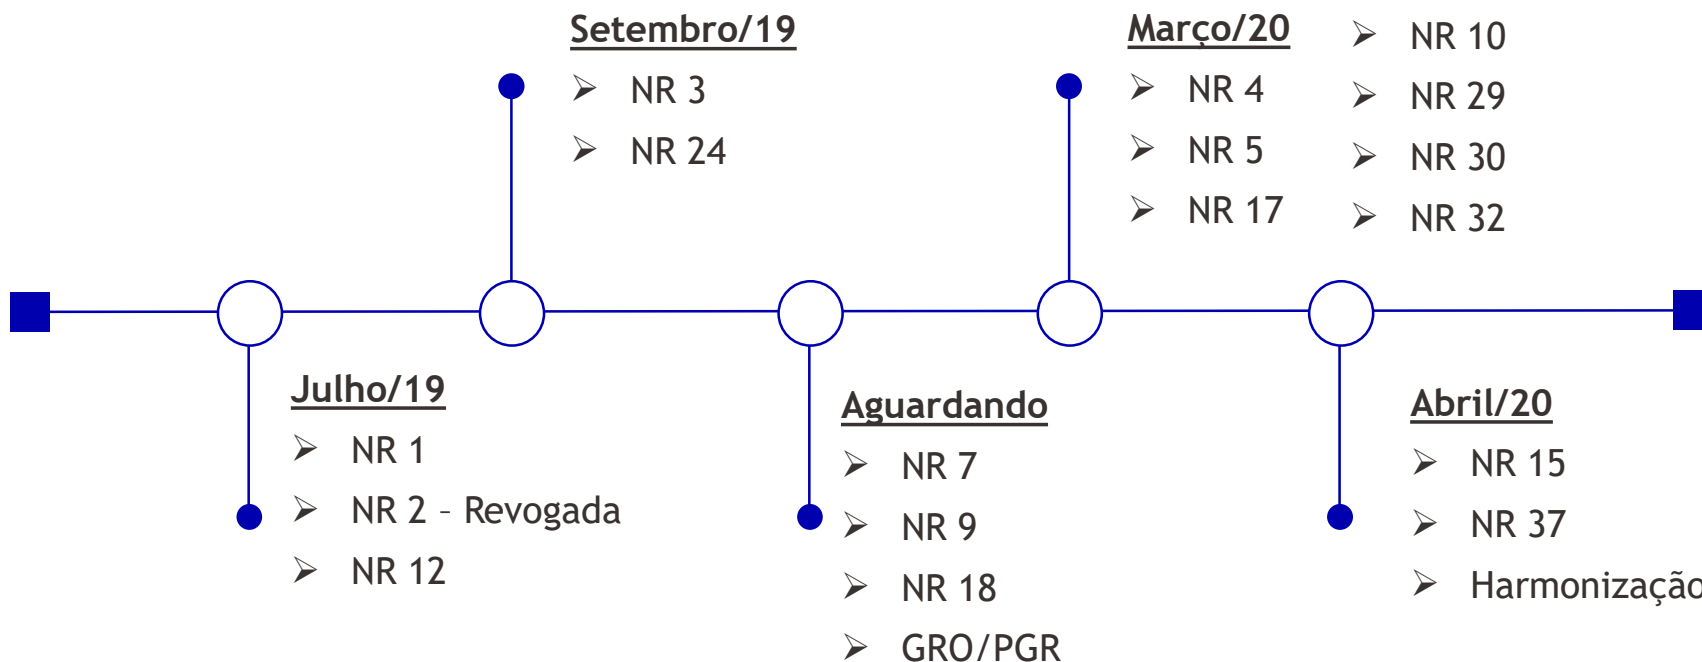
Julho/19
- NR 1
- NR 2 – Revogada
- NR 12

Setembro/19
- NR 3
- NR 24

Aguardando
- NR 7
- NR 9
- NR 18
- GRO/PGR

Março/20
- NR 4
- NR 5
- NR 17
- NR 10
- NR 29
- NR 30
- NR 32

Abril/20
- NR 15
- NR 37
- Harmonizaçã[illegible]